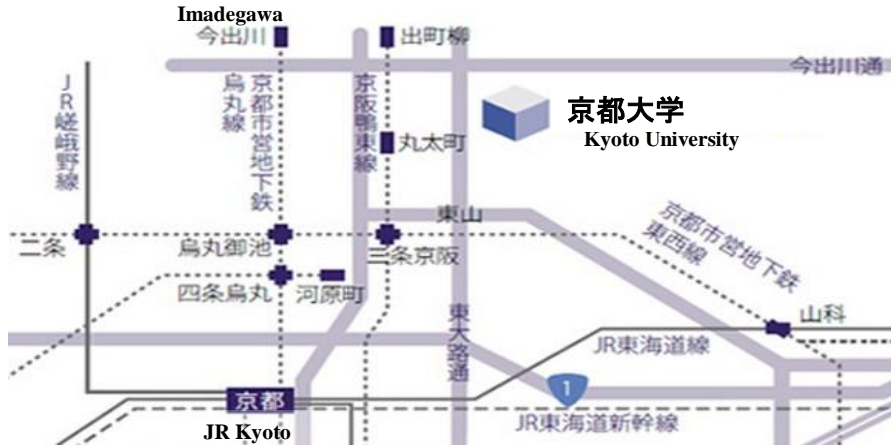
Imadegawa
今出川
出町柳
今出川通
JR嵯峨野線
烏丸線
京都市営地下鉄
京阪鴨東線
京都大学
Kyoto University
丸太町
東山
京都市営地下鉄東西線
二条
烏丸御池
三条京阪
四条烏丸
河原町
東大路通
山科
JR東海道線
1
京都
JR Kyoto
JR東海道新幹線